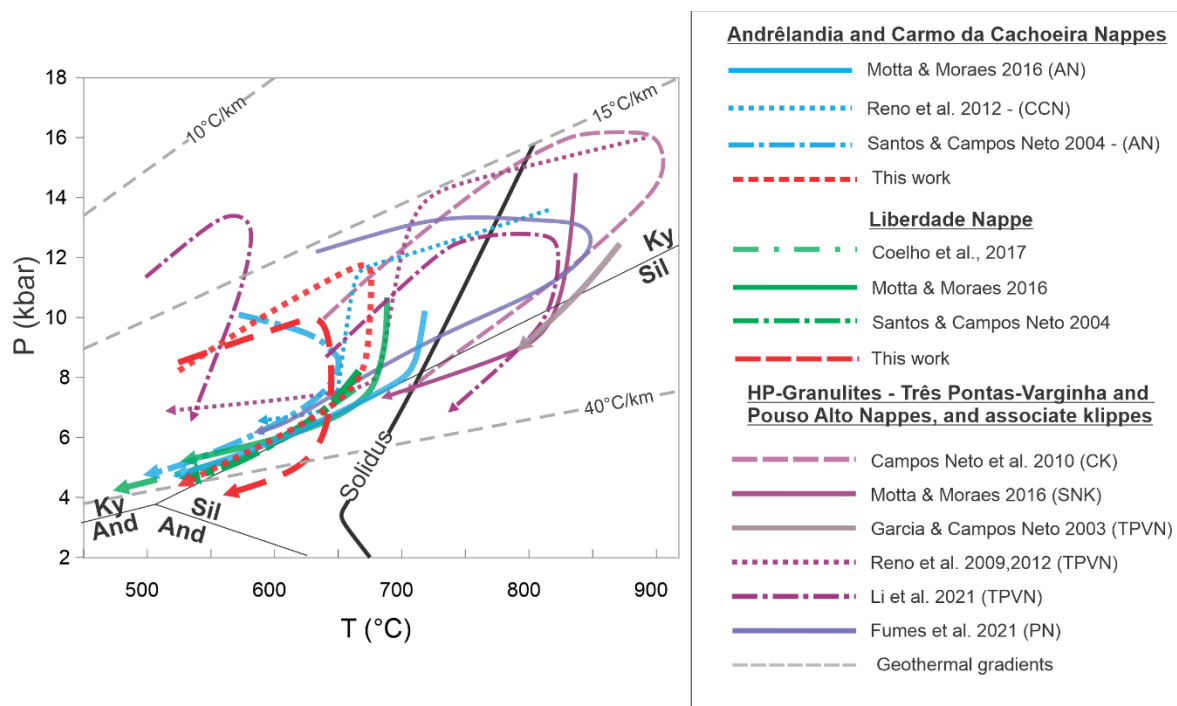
P (kbar)

18
16
14
12
10
8
6
4
2

10°C/km
15°C/km
40°C/km
Ky
Sil
Ky
And
Sil
And
Solidus

500
600
700
800
900

T (°C)

Andrêlandia and Carmo da Cachoeira Nappes

Motta & Moraes 2016 (AN)
Reno et al. 2012 - (CCN)
Santos & Campos Neto 2004 - (AN)
This work

Liberdade Nappe

Coelho et al., 2017
Motta & Moraes 2016
Santos & Campos Neto 2004
This work

HP-Granulites - Três Pontas-Varginha and Pouso Alto Nappes, and associate klippes

Campos Neto et al. 2010 (CK)
Motta & Moraes 2016 (SNK)
Garcia & Campos Neto 2003 (TPVN)
Reno et al. 2009,2012 (TPVN)
Li et al. 2021 (TPVN)
Fumes et al. 2021 (PN)
Geothermal gradients